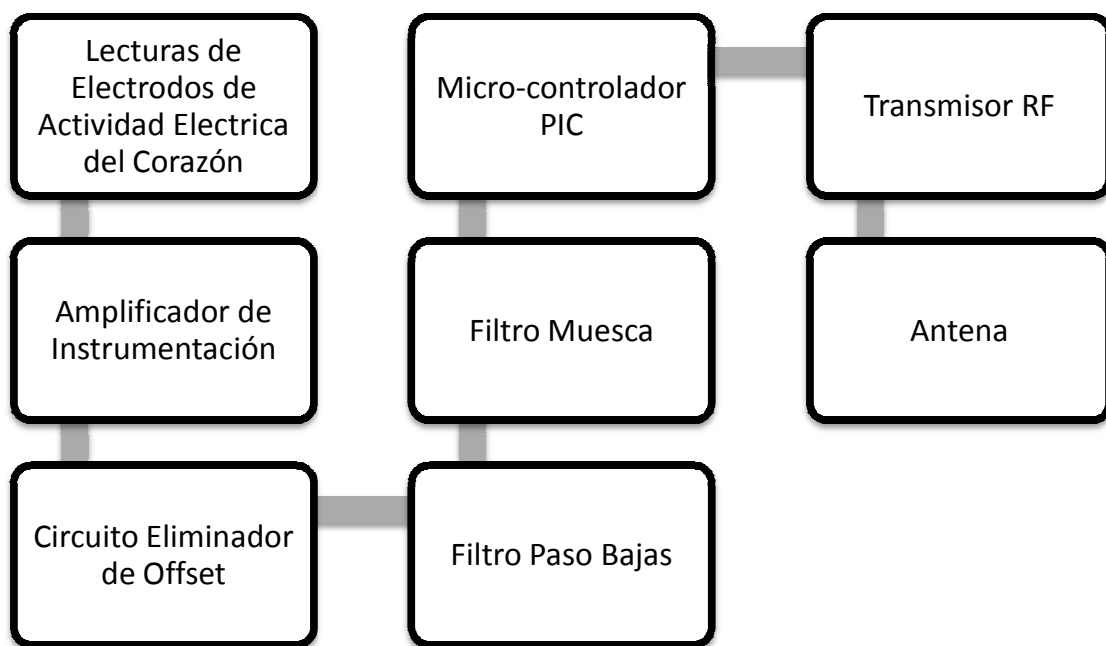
Lecturas de Electrodos de Actividad Electrica del Corazón

Amplificador de Instrumentación

Circuito Eliminador de Offset

Filtro Paso Bajas

Filtro Muesca

Micro-controlador PIC

Transmisor RF

Antena